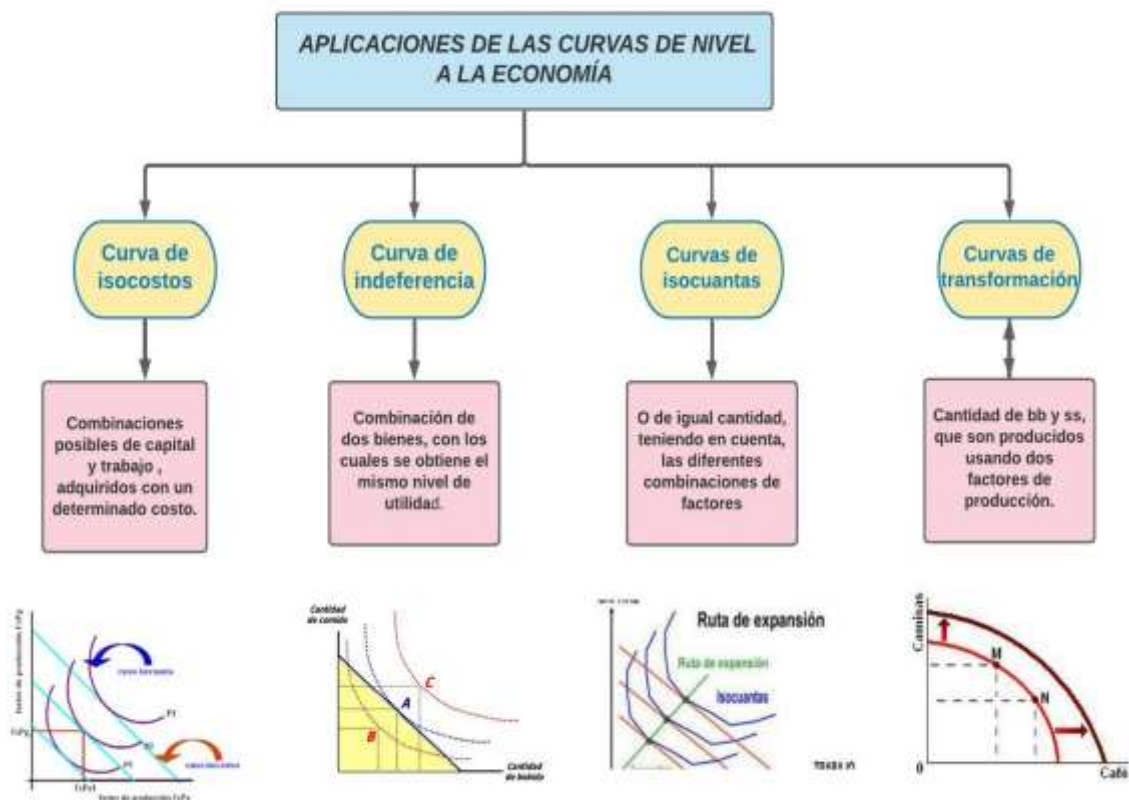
APLICACIONES DE LAS CURVAS DE NIVEL A LA ECONOMÍA

Curva de isocostos

Combinaciones posibles de capital y trabajo , adquiridos con un determinado costo.

Curva de indeferencia

Combinación de dos bienes, con los cuales se obtiene el mismo nivel de utilidad.

Curvas de isocuantas

O de igual cantidad, teniendo en cuenta, las diferentes combinaciones de factores

Curvas de transformación

Cantidad de bb y ss, que son producidos usando dos factores de producción.

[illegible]

P1

P2

P3

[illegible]

Cantidad de comida

C

A

B

Cantidad de bebida

Ruta de expansión

Ruta de expansión

Isocuantas

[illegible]

Camisas

M

N

0

Café